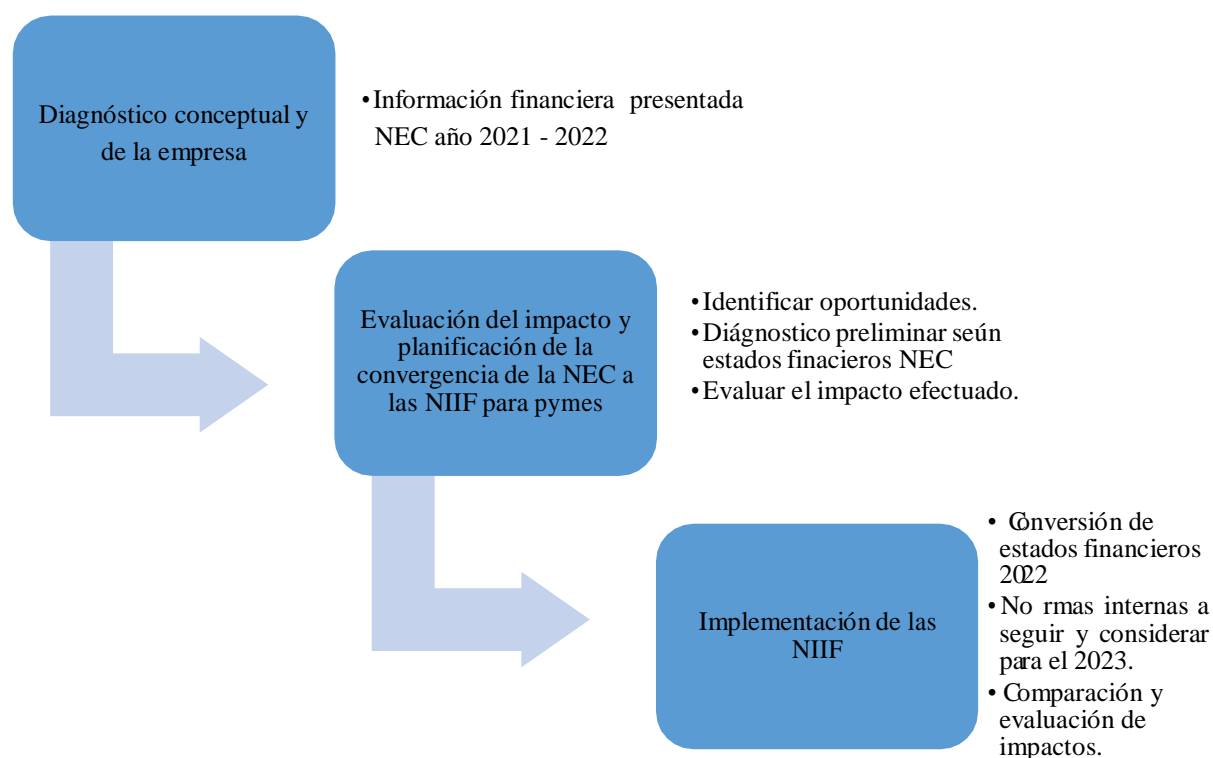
Diagnóstico conceptual y de la empresa

• Información financiera presentada NEC año 2021 - 2022

Evaluación del impacto y planificación de la convergencia de la NEC a las NIIF para pymes

• Identificar oportunidades.
• Diágnostico preliminar seún estados finacieros NEC
• Evaluar el impacto efectuado.

Implementación de las NIIF

• Conversión de estados financieros 2022
• No rmas internas a seguir y considerar para el 2023.
• Comparación y evaluación de impactos.